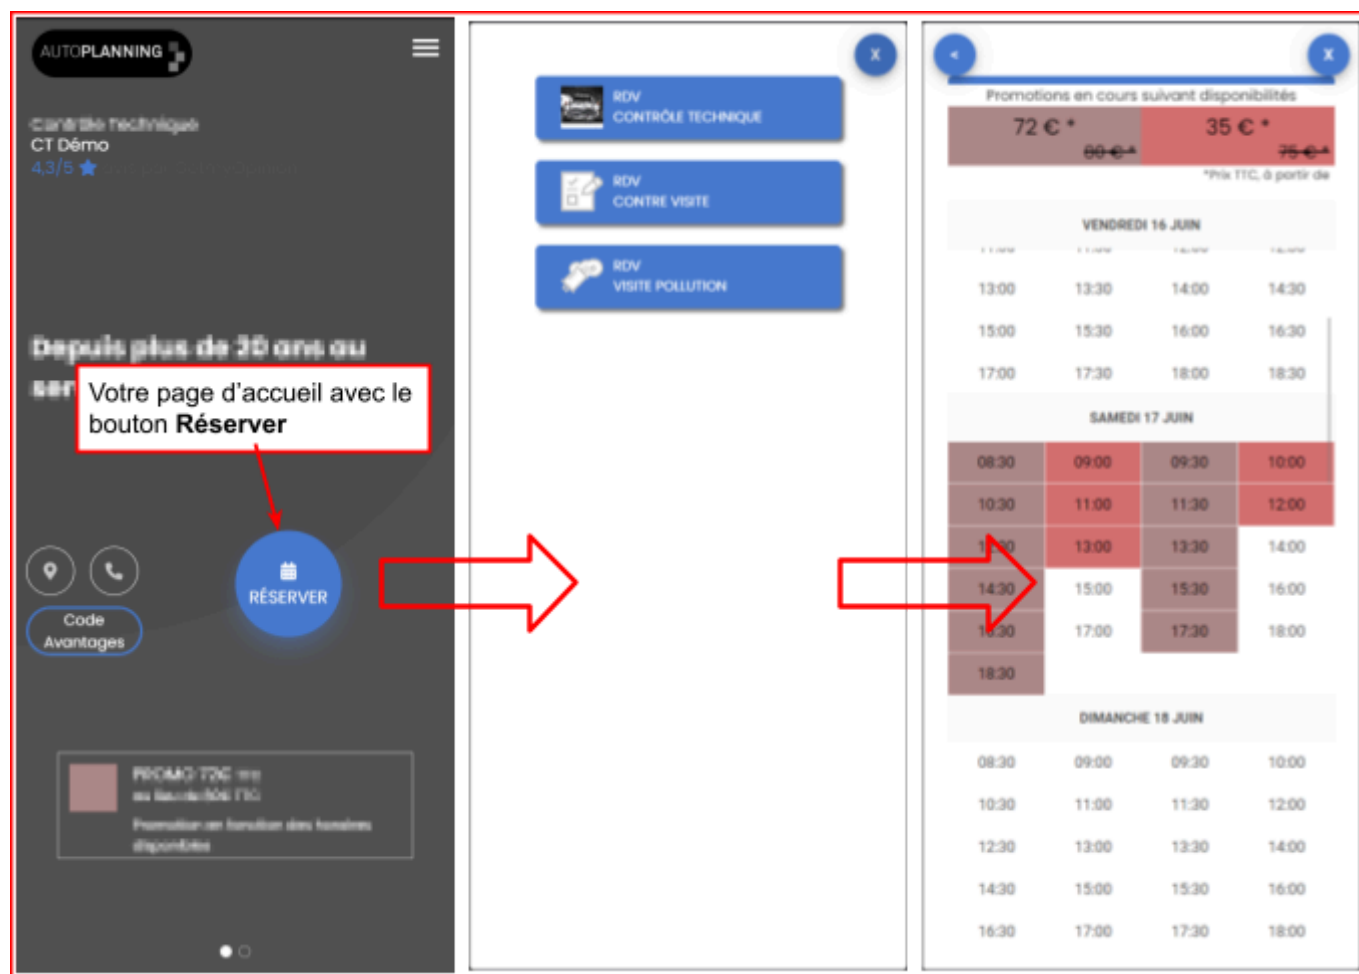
AUTOPLANNING

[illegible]
CT Démo
4,3/5 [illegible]

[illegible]

Votre page d'accueil avec le bouton **Réserver**

RÉSERVER

Code Avantages

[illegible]

RDV CONTRÔLE TECHNIQUE

RDV CONTRE VISITE

RDV VISITE POLLUTION

x

<

x

Promotions en cours suivant disponibilités

| 72 € * ~~80 €~~ * | 35 € * ~~75 €~~ * |
|---|---|

*Prix TTC, à partir de

VENDREDI 16 JUIN

| | | | |
|---|---|---|---|
| 13:00 | 13:30 | 14:00 | 14:30 |
| 15:00 | 15:30 | 16:00 | 16:30 |
| 17:00 | 17:30 | 18:00 | 18:30 |

SAMEDI 17 JUIN

| | | | |
|---|---|---|---|
| 08:30 | 09:00 | 09:30 | 10:00 |
| 10:30 | 11:00 | 11:30 | 12:00 |
| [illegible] | 13:00 | 13:30 | 14:00 |
| 14:30 | 15:00 | 15:30 | 16:00 |
| 16:30 | 17:00 | 17:30 | 18:00 |
| 18:30 | | | |

DIMANCHE 18 JUIN

| | | | |
|---|---|---|---|
| 08:30 | 09:00 | 09:30 | 10:00 |
| 10:30 | 11:00 | 11:30 | 12:00 |
| 12:30 | 13:00 | 13:30 | 14:00 |
| 14:30 | 15:00 | 15:30 | 16:00 |
| 16:30 | 17:00 | 17:30 | 18:00 |